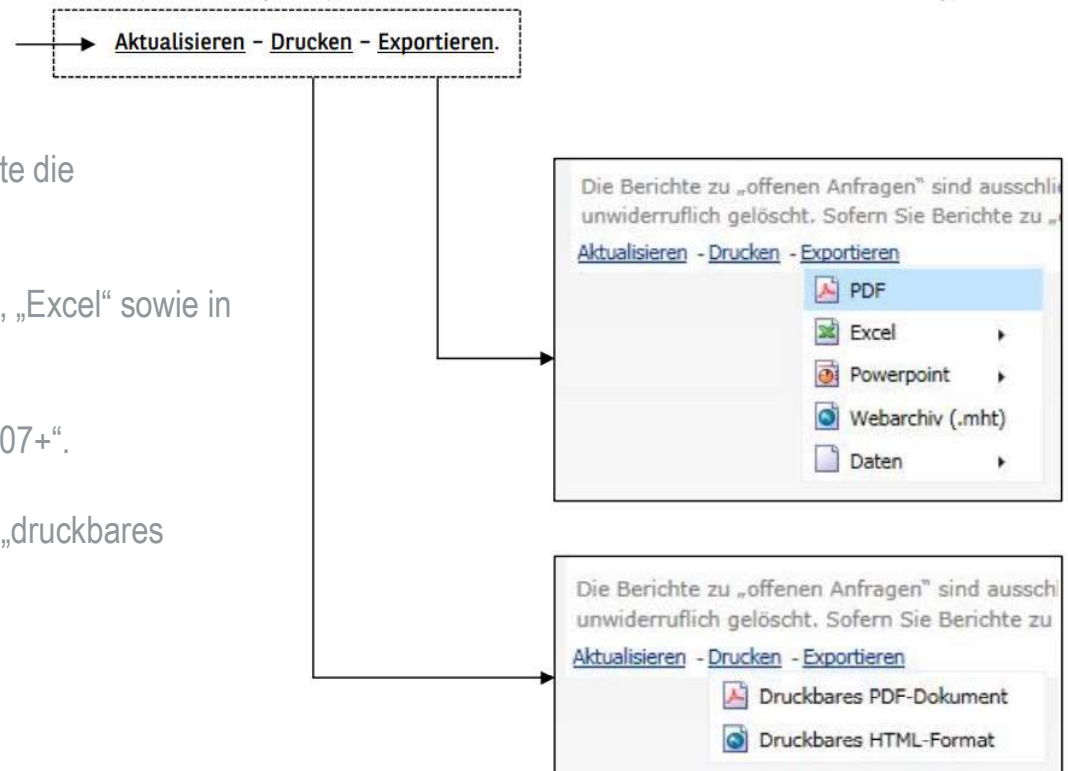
Aktualisieren – Drucken – Exportieren.

te die

, „Excel“ sowie in

07+“.

„druckbares

Die Berichte zu „offenen Anfragen“ sind ausschli
unwiderruflich gelöscht. Sofern Sie Berichte zu „
Aktualisieren - Drucken - Exportieren
PDF
Excel
Powerpoint
Webarchiv (.mht)
Daten

Die Berichte zu „offenen Anfragen“ sind ausschl
unwiderruflich gelöscht. Sofern Sie Berichte zu
Aktualisieren - Drucken - Exportieren
Druckbares PDF-Dokument
Druckbares HTML-Format